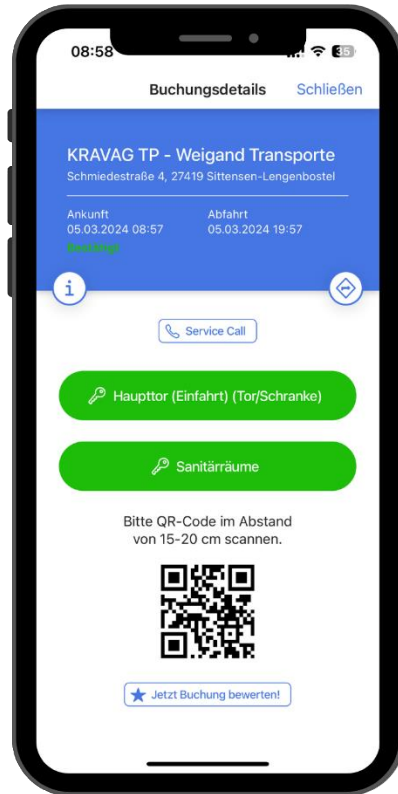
08:58

Buchungsdetails Schließen

KRAVAG TP - Weigand Transporte
Schmiedestraße 4, 27419 Sittensen-Lengenbostel

Ankunft
05.03.2024 08:57
Bestätigt

Abfahrt
05.03.2024 19:57

Service Call

Haupttor (Einfahrt) (Tor/Schranke)

Sanitärräume

Bitte QR-Code im Abstand von 15-20 cm scannen.

Jetzt Buchung bewerten!